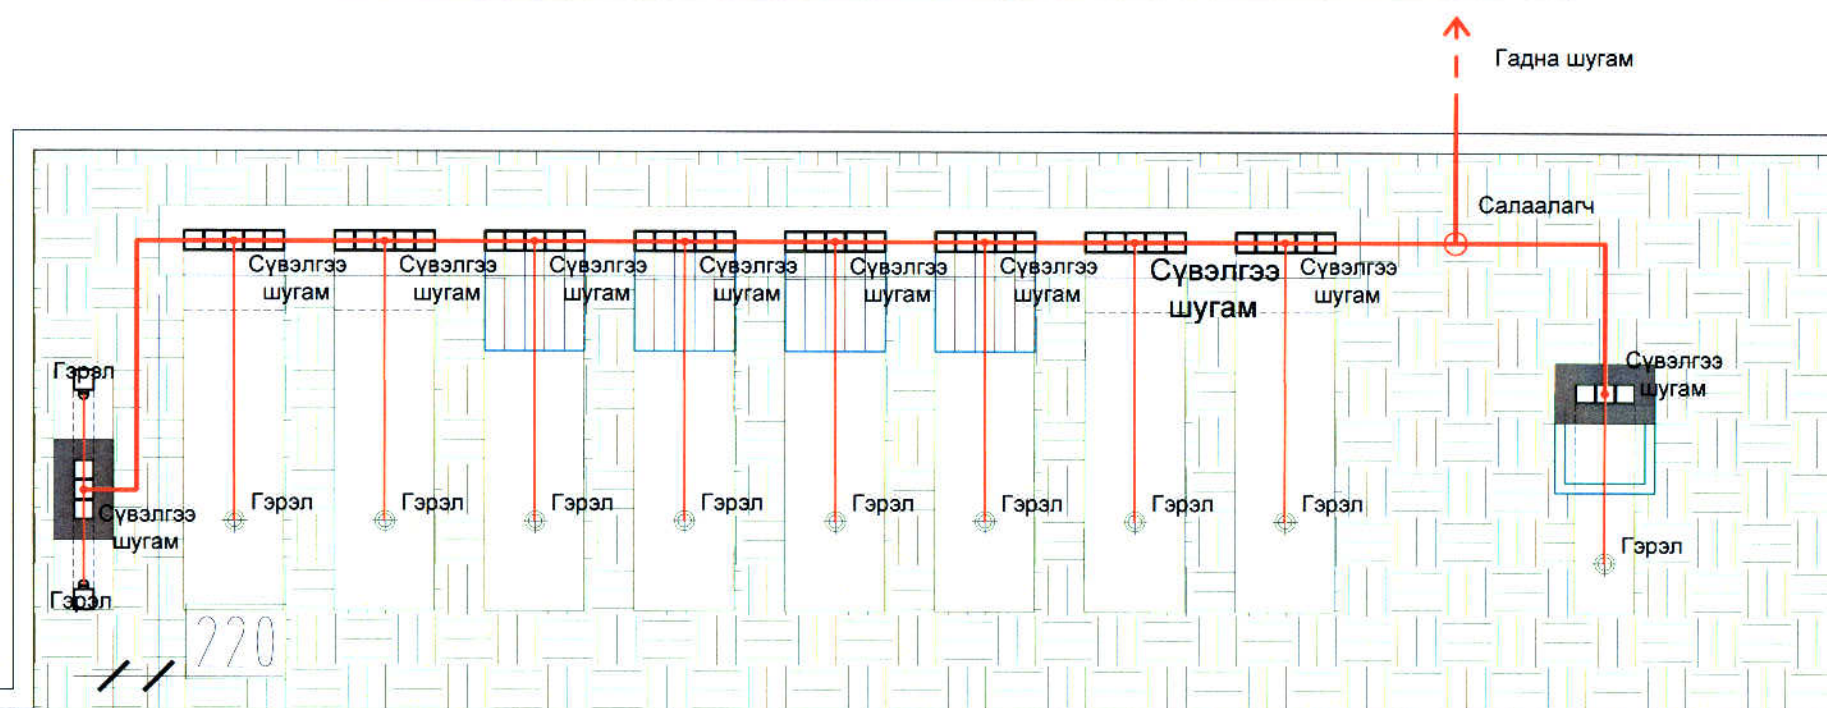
Гадна шугам

Салаалагч

Сувэлгээ шугам
Сувэлгээ шугам
Сувэлгээ шугам
Сувэлгээ шугам
Сувэлгээ шугам
Сувэлгээ шугам
Сувэлгээ шугам
Сувэлгээ шугам

Гэрэл

Сувэлгээ шугам

Гэрэл
Гэрэл
Гэрэл
Гэрэл
Гэрэл
Гэрэл
Гэрэл
Гэрэл

Сувэлгээ шугам

Гэрэл

Гэрэл

220